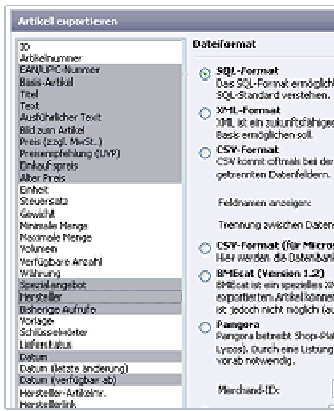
Artikel exportieren

ID
Artikelnummer
EAN/UPC-Nummer
Basis-Artikel
Titel
Text
Ausführlicher Text
Bild zum Artikel
Preis (zzgl. MwSt.)
Preisempfehlung (UVP)
Einkaufspreis
Alter Preis
Einheit
Steuersatz
Gewicht
Minimale Menge
Maximale Menge
Volumen
Verfügbare Anzahl
Währung
Spezialangebot
Hersteller
Bisherige Aufrufe
Vorlage
Schlüsselwörter
Lieferstatus
Datum
Datum (letzte Änderung)
Datum (verfügbar ab)
Hersteller-Artikelnr.
Herstellerlink

Dateiformat

SQL-Format
Das SQL-Format ermöglicht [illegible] SQL-Standard verstehen.

XML-Format
XML ist ein zukunftsfähiger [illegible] Basis ermöglichen soll.

CSV-Format
CSV kommt oftmals bei der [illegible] getrennten Datenfeldern.

Feldnamen anzeigen:

Trennung zwischen Daten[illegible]

CSV-Format (für Micros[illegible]
Hier werden die Datenbank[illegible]

BMEcat (Version 1.2)
BMEcat ist ein spezielles XM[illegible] exportierten Artikel können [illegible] ist jedoch nicht möglich (au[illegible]

Pangora
Pangora betreibt Shop-Pla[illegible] Lycos). Durch eine Listung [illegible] vorab notwendig.

Merchand-ID: